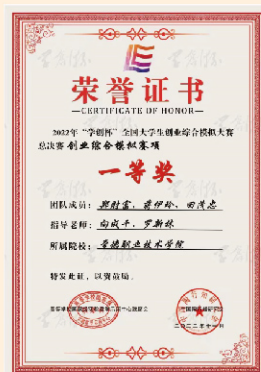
荣誉证书
CERTIFICATE OF HONOR

2022年"学创杯"全国大学生创业综合模拟大赛总决赛创业综合模拟赛项

一等奖

团队成员：郭财富、黄伊玲、田清忠
指导老师：向成千、罗新林
所属院校：常德职业技术学院

特发此证，以资鼓励。

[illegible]
二〇二二年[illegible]月